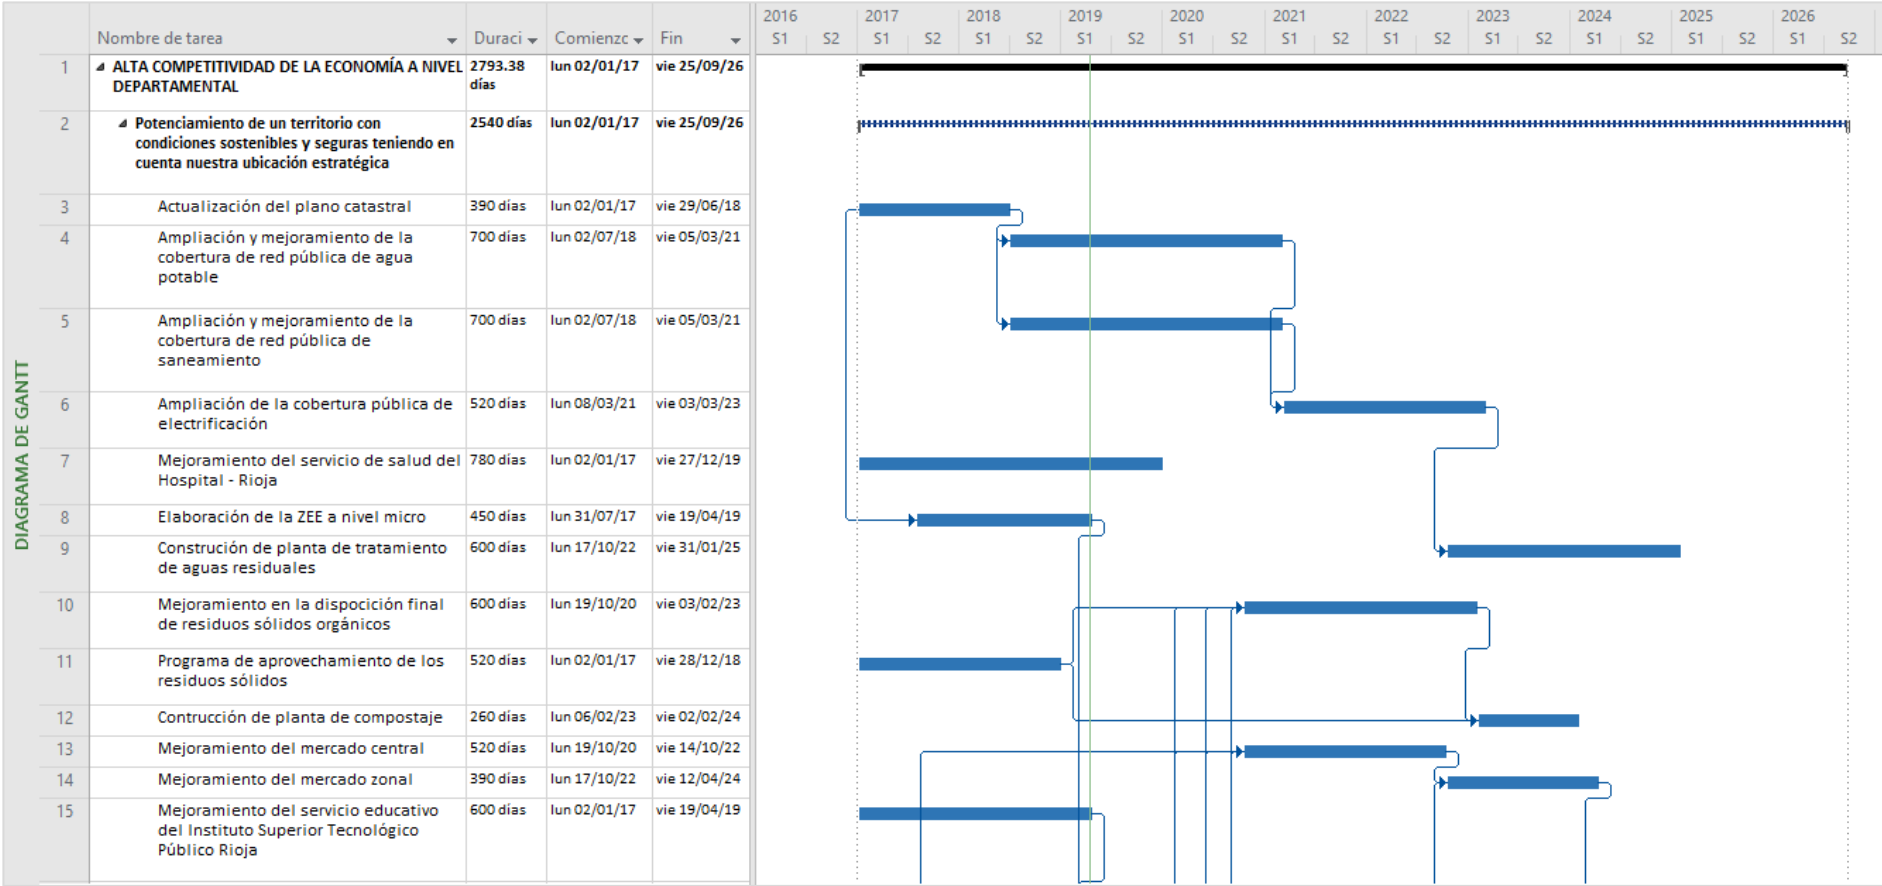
DIAGRAMA DE GANTT

| | Nombre de tarea | Duraci | Comienzo | Fin |
|---|---|---|---|---|
| 1 | ALTA COMPETITIVIDAD DE LA ECONOMÍA A NIVEL DEPARTAMENTAL | 2793.38 días | lun 02/01/17 | vie 25/09/26 |
| 2 | Potenciamiento de un territorio con condiciones sostenibles y seguras teniendo en cuenta nuestra ubicación estratégica | 2540 días | lun 02/01/17 | vie 25/09/26 |
| 3 | Actualización del plano catastral | 390 días | lun 02/01/17 | vie 29/06/18 |
| 4 | Ampliación y mejoramiento de la cobertura de red pública de agua potable | 700 días | lun 02/07/18 | vie 05/03/21 |
| 5 | Ampliación y mejoramiento de la cobertura de red pública de saneamiento | 700 días | lun 02/07/18 | vie 05/03/21 |
| 6 | Ampliación de la cobertura pública de electrificación | 520 días | lun 08/03/21 | vie 03/03/23 |
| 7 | Mejoramiento del servicio de salud del Hospital - Rioja | 780 días | lun 02/01/17 | vie 27/12/19 |
| 8 | Elaboración de la ZEE a nivel micro | 450 días | lun 31/07/17 | vie 19/04/19 |
| 9 | Construción de planta de tratamiento de aguas residuales | 600 días | lun 17/10/22 | vie 31/01/25 |
| 10 | Mejoramiento en la dispoción final de residuos sólidos orgánicos | 600 días | lun 19/10/20 | vie 03/02/23 |
| 11 | Programa de aprovechamiento de los residuos sólidos | 520 días | lun 02/01/17 | vie 28/12/18 |
| 12 | Contrucción de planta de compostaje | 260 días | lun 06/02/23 | vie 02/02/24 |
| 13 | Mejoramiento del mercado central | 520 días | lun 19/10/20 | vie 14/10/22 |
| 14 | Mejoramiento del mercado zonal | 390 días | lun 17/10/22 | vie 12/04/24 |
| 15 | Mejoramiento del servicio educativo del Instituto Superior Tecnológico Público Rioja | 600 días | lun 02/01/17 | vie 19/04/19 |

2016 S1 S2 2017 S1 S2 2018 S1 S2 2019 S1 S2 2020 S1 S2 2021 S1 S2 2022 S1 S2 2023 S1 S2 2024 S1 S2 2025 S1 S2 2026 S1 S2